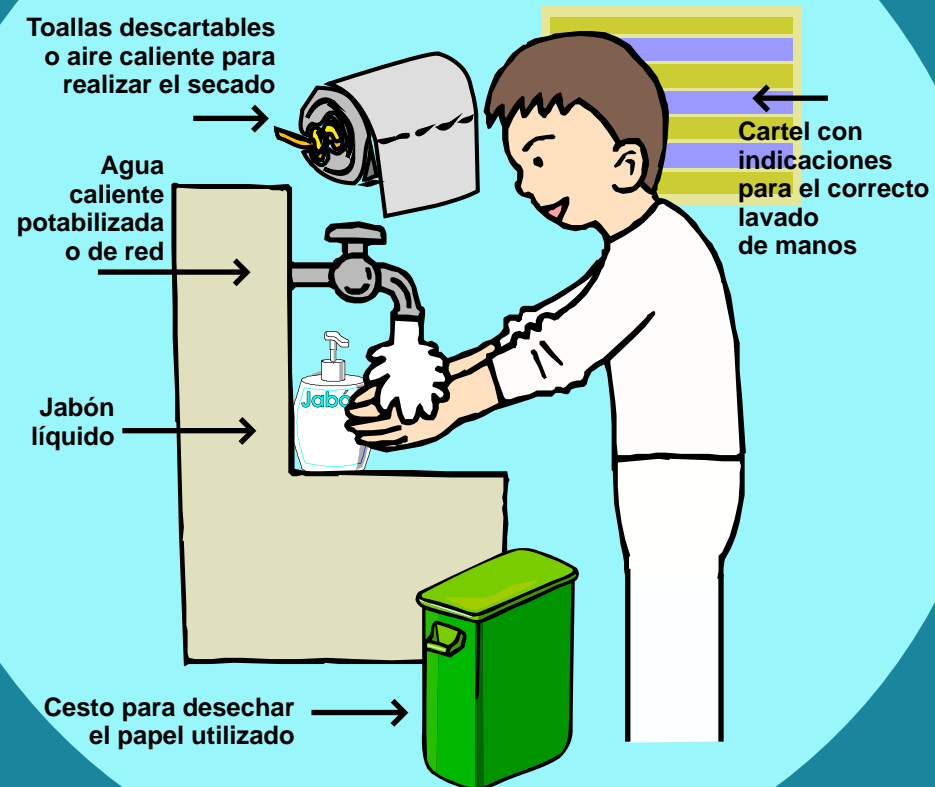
Toallas descartables o aire caliente para realizar el secado

Agua caliente potabilizada o de red

Jabón líquido

Jabón

Cartel con indicaciones para el correcto lavado de manos

Cesto para desechar el papel utilizado